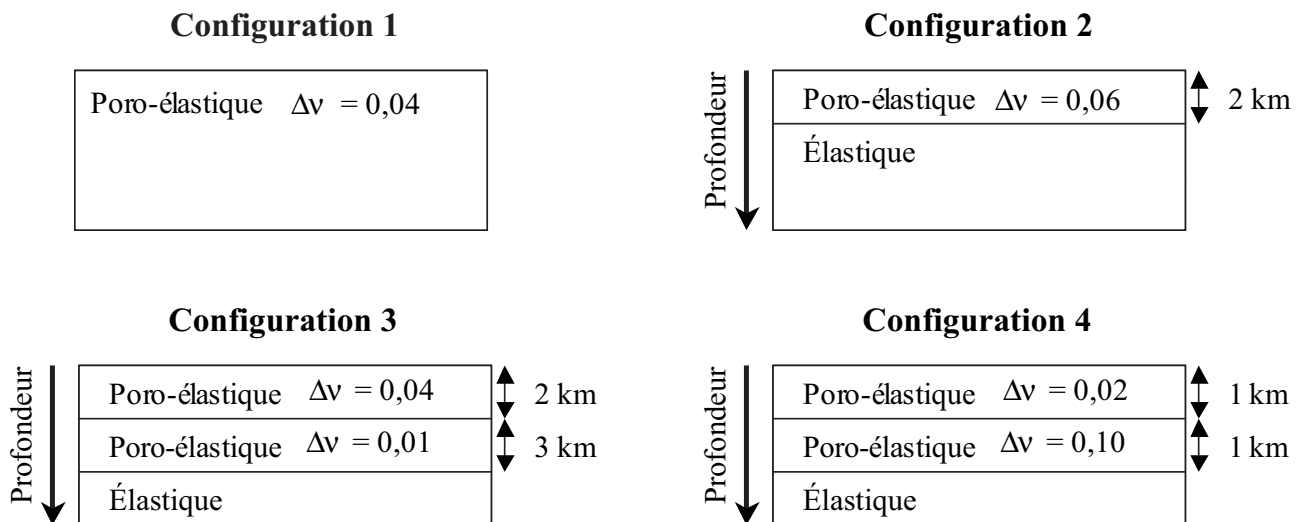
**Configuration 1**

Poro-élastique $\Delta\nu = 0{,}04$

**Configuration 2**

Profondeur

Poro-élastique $\Delta\nu = 0{,}06$

2 km

Élastique

**Configuration 3**

Profondeur

Poro-élastique $\Delta\nu = 0{,}04$

2 km

Poro-élastique $\Delta\nu = 0{,}01$

3 km

Élastique

**Configuration 4**

Profondeur

Poro-élastique $\Delta\nu = 0{,}02$

1 km

Poro-élastique $\Delta\nu = 0{,}10$

1 km

Élastique